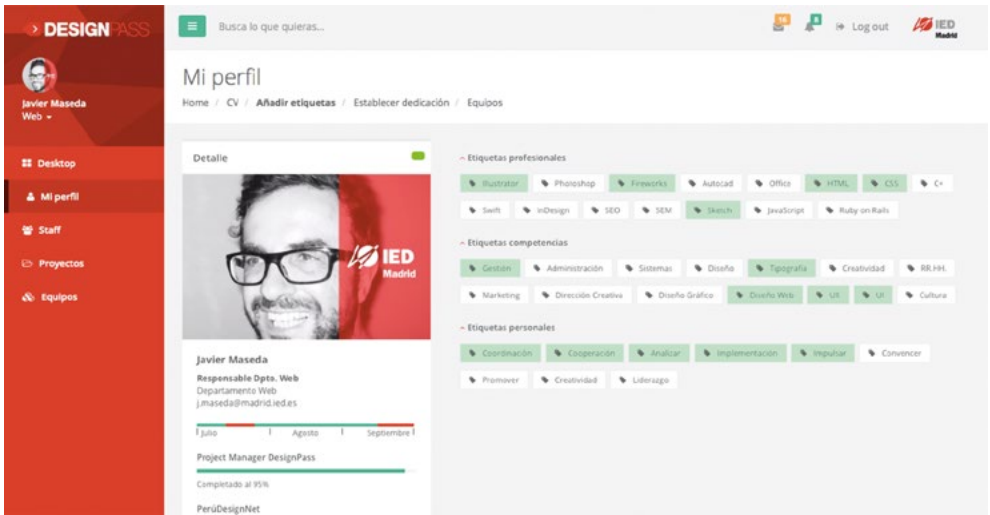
DESIGNPASS

Busca lo que quieras...

16

Log out

IED Madrid

Javier Maseda
Web

Desktop
Mi perfil
Staff
Proyectos
Equipos

Mi perfil

Home / CV / Añadir etiquetas / Establecer dedicación / Equipos

Detalle

IED Madrid

Javier Maseda
Responsable Dpto. Web
Departamento Web
j.maseda@madrid.ied.es

Julio Agosto Septiembre

Project Manager DesignPass

Completado al 95%

PerúDesignNet

Etiquetas profesionales
Illustrator Photoshop Fireworks Autocad Office HTML CSS C+
Swift InDesign SEO SEM Sketch JavaScript Ruby on Rails

Etiquetas competencias
Gestión Administración Sistemas Diseño Tipografía Creatividad RR.HH.
Marketing Dirección Creativa Diseño Gráfico Diseño Web UX UI Cultura

Etiquetas personales
Coordinación Cooperación Analizar Implementación Impulsar Convencer
Promover Creatividad Liderazgo